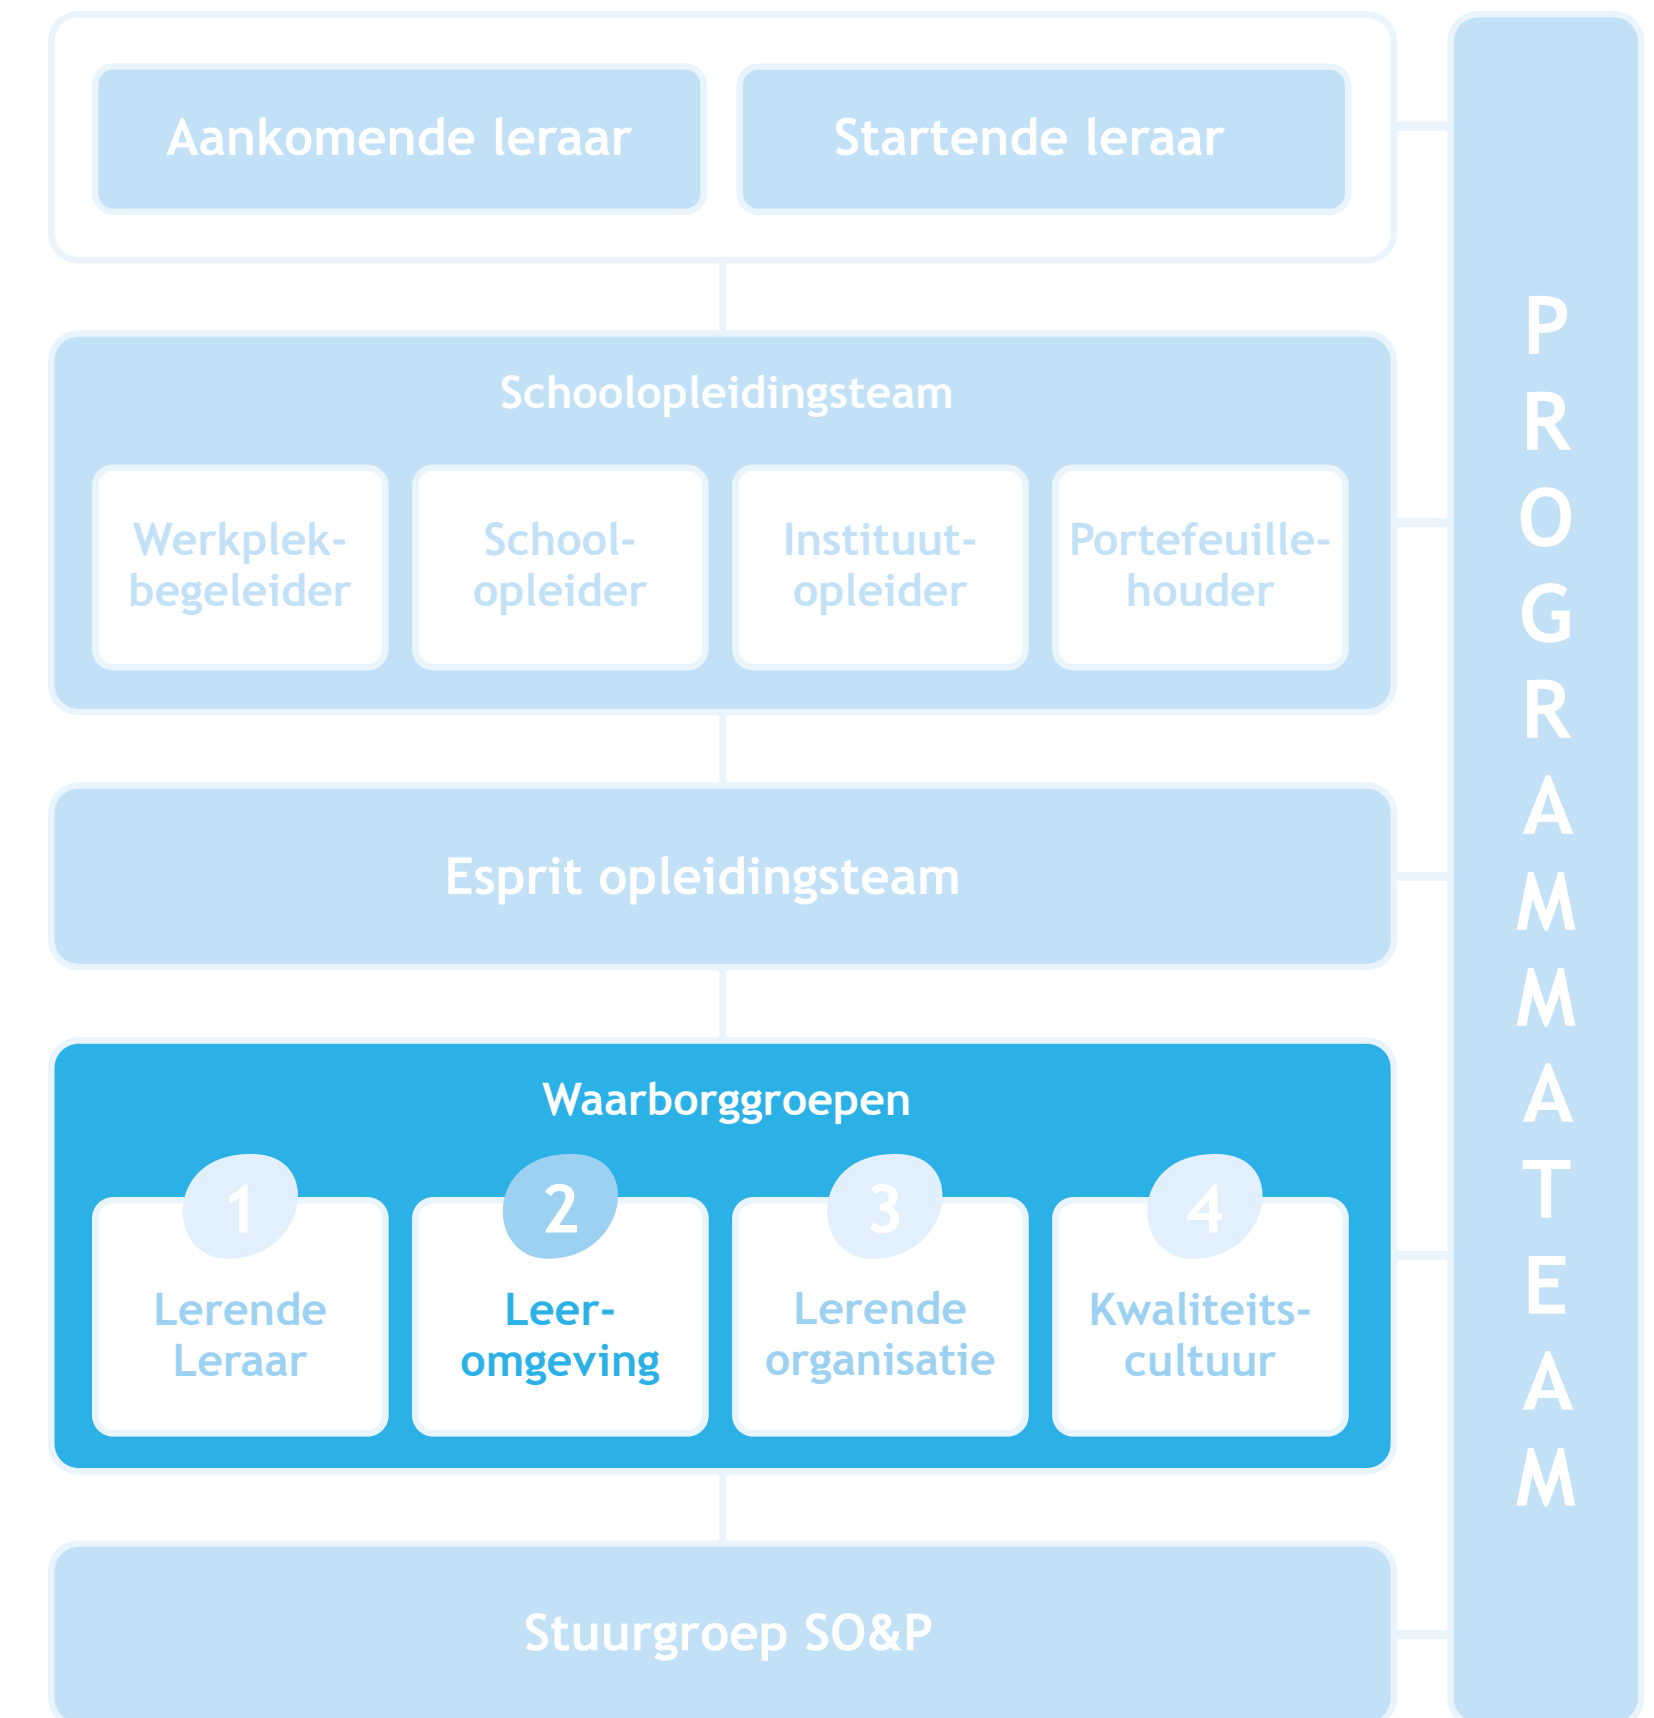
Aankomende leraar

Startende leraar

Schoolopleidingsteam

Werkplekbegeleider

Schoolopleider

Instituutopleider

Portefeuillehouder

Esprit opleidingsteam

Waarborggroepen

1
Lerende Leraar

2
Leeromgeving

3
Lerende organisatie

4
Kwaliteitscultuur

Stuurgroep SO&P

PROGRAMMATEAM